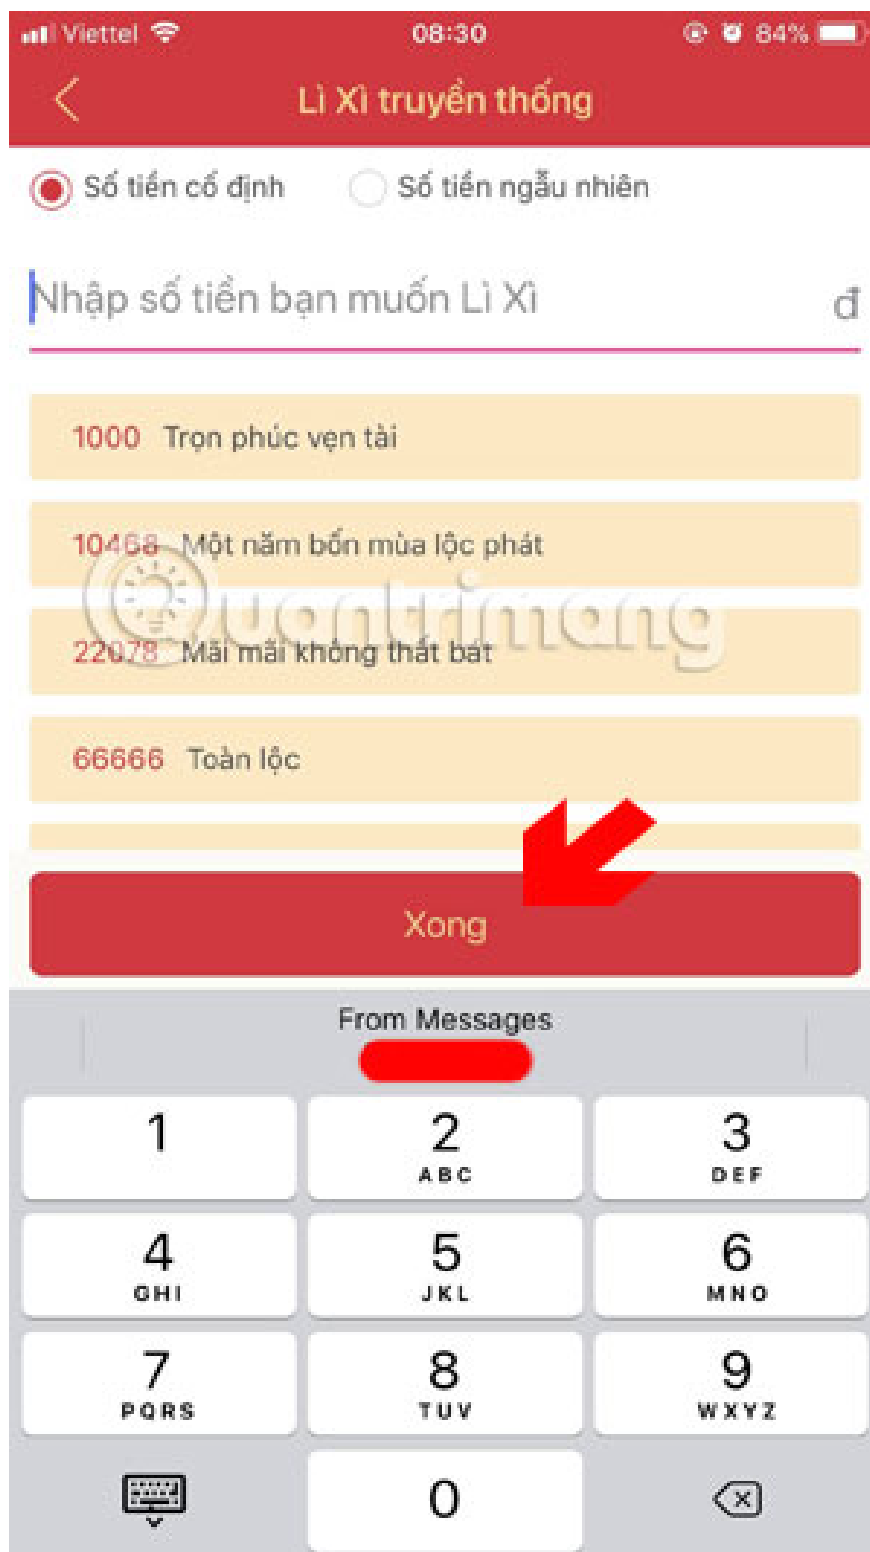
Viettel 08:30 84%

Lì Xì truyền thống

Số tiền cố định Số tiền ngẫu nhiên

Nhập số tiền bạn muốn Lì Xì đ

1000 Trọn phúc vẹn tài

10468 Một năm bốn mùa lộc phát

22078 Mãi mãi không thất bát

66666 Toàn lộc

Xong

From Messages

1
2 ABC
3 DEF
4 GHI
5 JKL
6 MNO
7 PQRS
8 TUV
9 WXYZ
0

Quantrimang